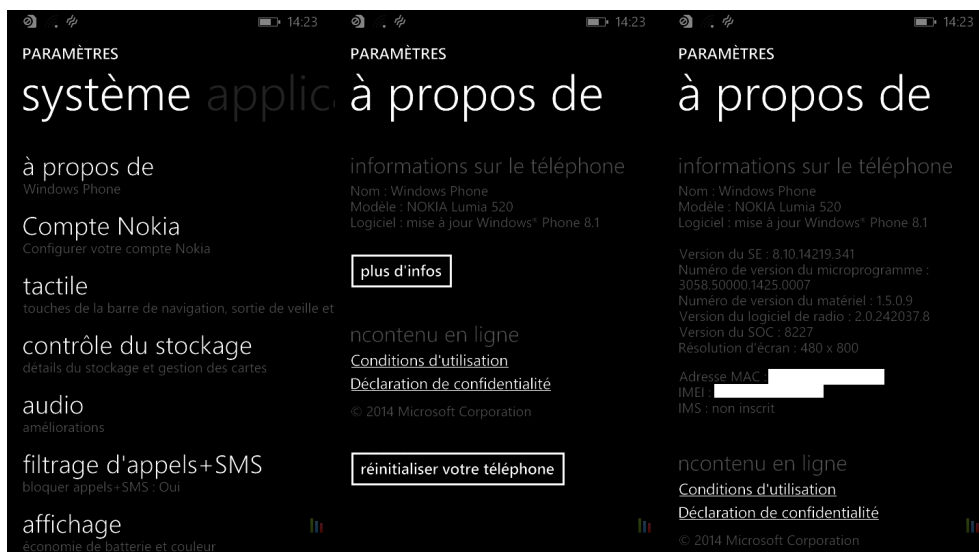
14:23

PARAMÈTRES

système applic

à propos de
Windows Phone

Compte Nokia
Configurer votre compte Nokia

tactile
touches de la barre de navigation, sortie de veille et

contrôle du stockage
détails du stockage et gestion des cartes

audio
améliorations

filtrage d'appels+SMS
bloquer appels+SMS : Oui

affichage
économie de batterie et couleur

14:23

PARAMÈTRES

à propos de

informations sur le téléphone
Nom : Windows Phone
Modèle : NOKIA Lumia 520
Logiciel : mise à jour Windows® Phone 8.1

plus d'infos

ncontenu en ligne
Conditions d'utilisation
Déclaration de confidentialité
© 2014 Microsoft Corporation

réinitialiser votre téléphone

14:23

PARAMÈTRES

à propos de

informations sur le téléphone
Nom : Windows Phone
Modèle : NOKIA Lumia 520
Logiciel : mise à jour Windows® Phone 8.1

Version du SE : 8.10.14219.341
Numéro de version du microprogramme : 3058.50000.1425.0007
Numéro de version du matériel : 1.5.0.9
Version du logiciel de radio : 2.0.242037.8
Version du SOC : 8227
Résolution d'écran : 480 x 800

Adresse MAC :
IMEI :
IMS : non inscrit

ncontenu en ligne
Conditions d'utilisation
Déclaration de confidentialité
© 2014 Microsoft Corporation